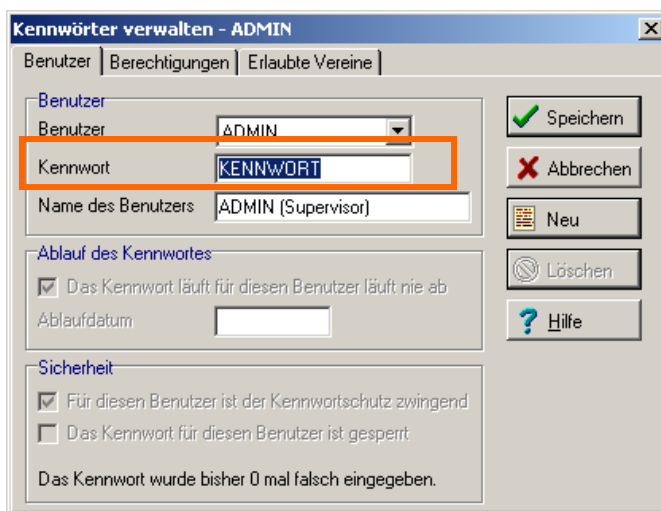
Kennwörter verwalten - ADMIN

Benutzer | Berechtigungen | Erlaubte Vereine

Benutzer
Benutzer ADMIN
Kennwort KENNWORT
Name des Benutzers ADMIN (Supervisor)

Ablauf des Kennwortes
Das Kennwort läuft für diesen Benutzer läuft nie ab
Ablaufdatum

Sicherheit
Für diesen Benutzer ist der Kennwortschutz zwingend
Das Kennwort für diesen Benutzer ist gesperrt
Das Kennwort wurde bisher 0 mal falsch eingegeben.

Speichern
Abbrechen
Neu
Löschen
Hilfe